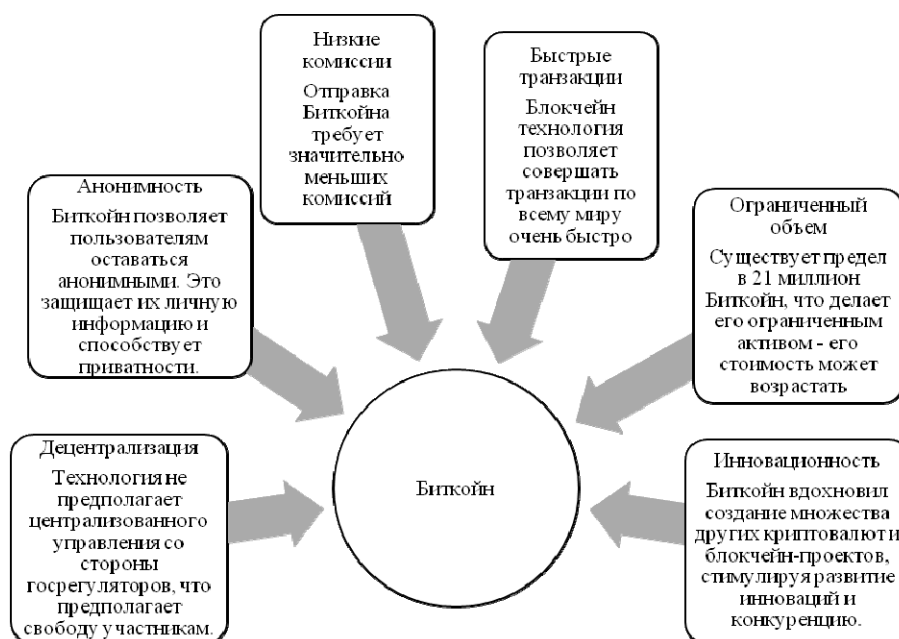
Низкие комиссии

Отправка Биткойна требует значительно меньших комиссий

Быстрые транзакции

Блокчейн технология позволяет совершать транзакции по всему миру очень быстро

Анонимность

Биткойн позволяет пользователям оставаться анонимными. Это защищает их личную информацию и способствует приватности.

Ограниченный объем

Существует предел в 21 миллион Биткойн, что делает его ограниченным активом - его стоимость может возрастать

Децентрализация

Технология не предполагает централизованного управления со стороны госрегуляторов, что предполагает свободу участникам.

Биткойн

Инновационность

Биткойн вдохновил создание множества других криптовалют и блокчейн-проектов, стимулируя развитие инноваций и конкуренцию.